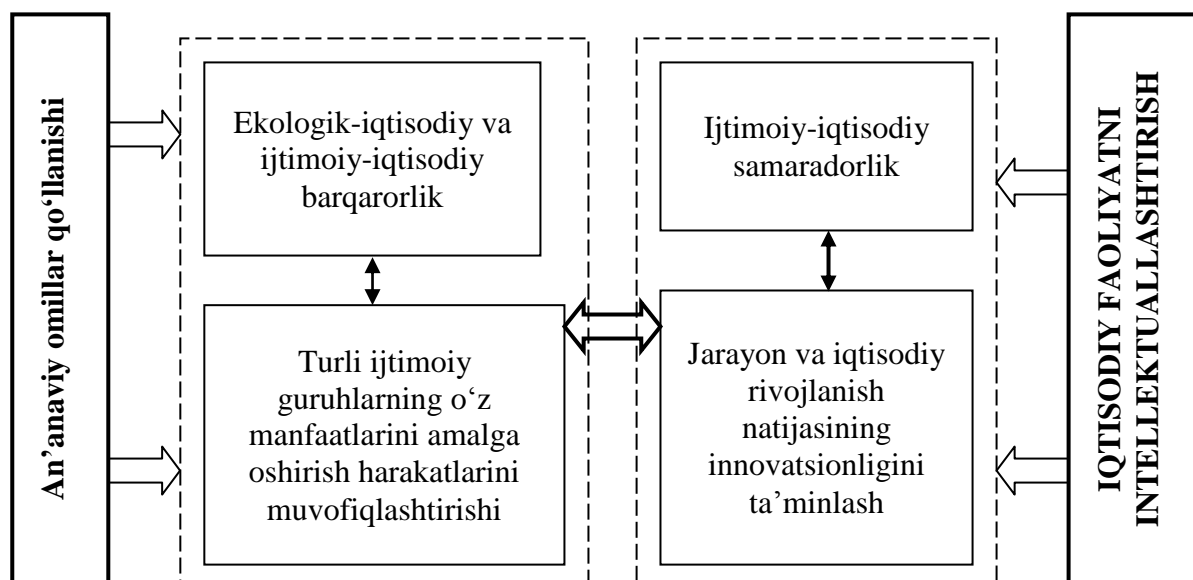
An'anaviy omillar qo'llanishi

Ekologik-iqtisodiy va ijtimoiy-iqtisodiy barqarorlik

Turli ijtimoiy guruhlarning o'z manfaatlarini amalga oshirish harakatlarini muvofiqlashtirishi

Ijtimoiy-iqtisodiy samaradorlik

Jarayon va iqtisodiy rivojlanish natijasining innovatsionligini ta'minlash

IQTISODIY FAOLIYATNI INTELLEKTUALLASHTIRISH